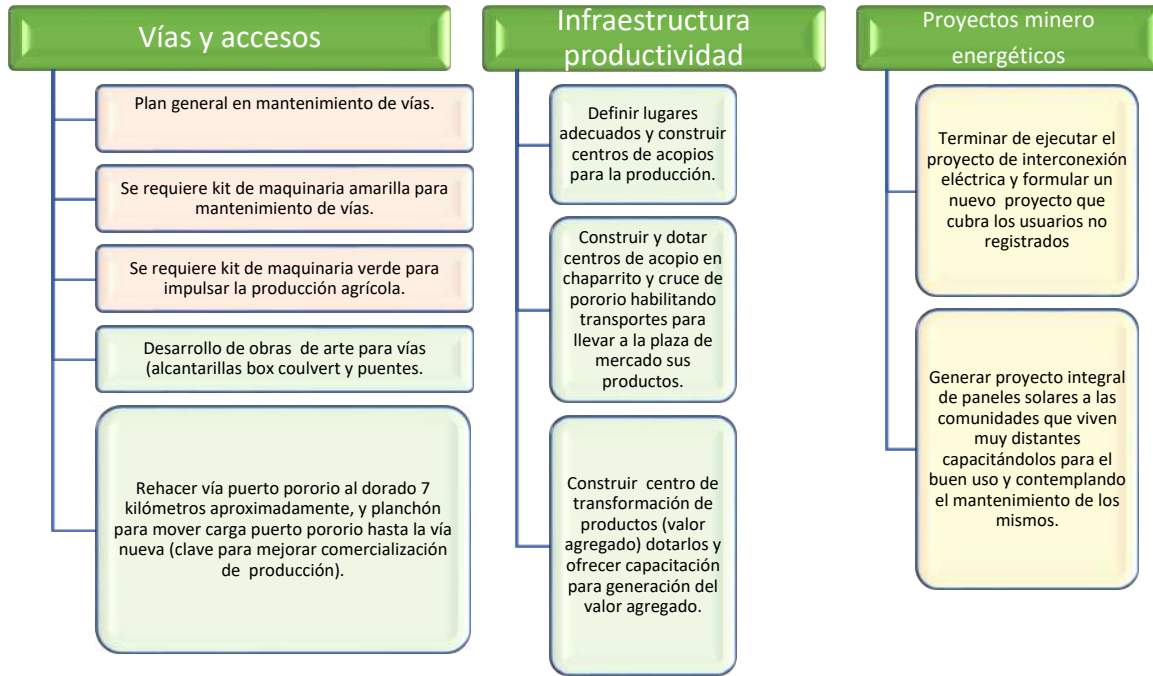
Vías y accesos

Plan general en mantenimiento de vías.

Se requiere kit de maquinaria amarilla para mantenimiento de vías.

Se requiere kit de maquinaria verde para impulsar la producción agrícola.

Desarrollo de obras de arte para vías (alcantarillas box coulvert y puentes.

Rehacer vía puerto pororio al dorado 7 kilómetros aproximadamente, y planchón para mover carga puerto pororio hasta la vía nueva (clave para mejorar comercialización de producción).

Infraestructura productividad

Definir lugares adecuados y construir centros de acopios para la producción.

Construir y dotar centros de acopio en chaparrito y cruce de pororio habilitando transportes para llevar a la plaza de mercado sus productos.

Construir centro de transformación de productos (valor agregado) dotarlos y ofrecer capacitación para generación del valor agregado.

Proyectos minero energéticos

Terminar de ejecutar el proyecto de interconexión eléctrica y formular un nuevo proyecto que cubra los usuarios no registrados

Generar proyecto integral de paneles solares a las comunidades que viven muy distantes capacitándolos para el buen uso y contemplando el mantenimiento de los mismos.